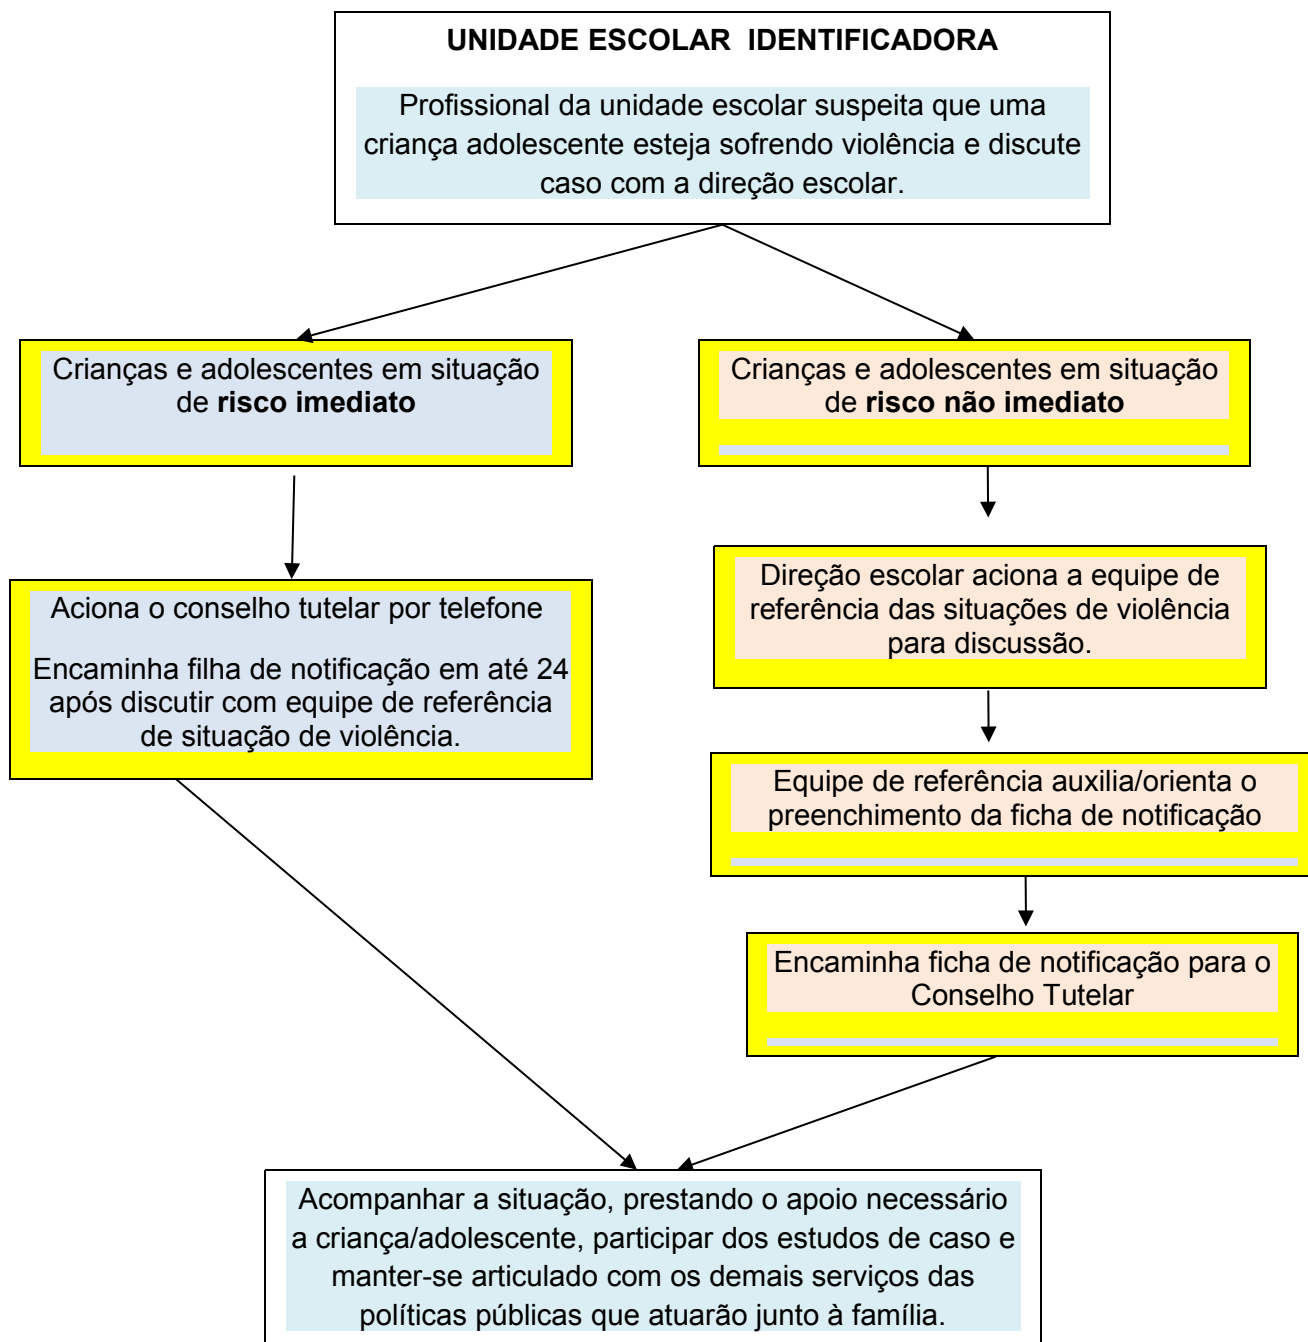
**UNIDADE ESCOLAR IDENTIFICADORA**

Profissional da unidade escolar suspeita que uma criança adolescente esteja sofrendo violência e discute caso com a direção escolar.

Crianças e adolescentes em situação de **risco imediato**

Crianças e adolescentes em situação de **risco não imediato**

Aciona o conselho tutelar por telefone

Encaminha filha de notificação em até 24 após discutir com equipe de referência de situação de violência.

Direção escolar aciona a equipe de referência das situações de violência para discussão.

Equipe de referência auxilia/orienta o preenchimento da ficha de notificação

Encaminha ficha de notificação para o Conselho Tutelar

Acompanhar a situação, prestando o apoio necessário a criança/adolescente, participar dos estudos de caso e manter-se articulado com os demais serviços das políticas públicas que atuarão junto à família.